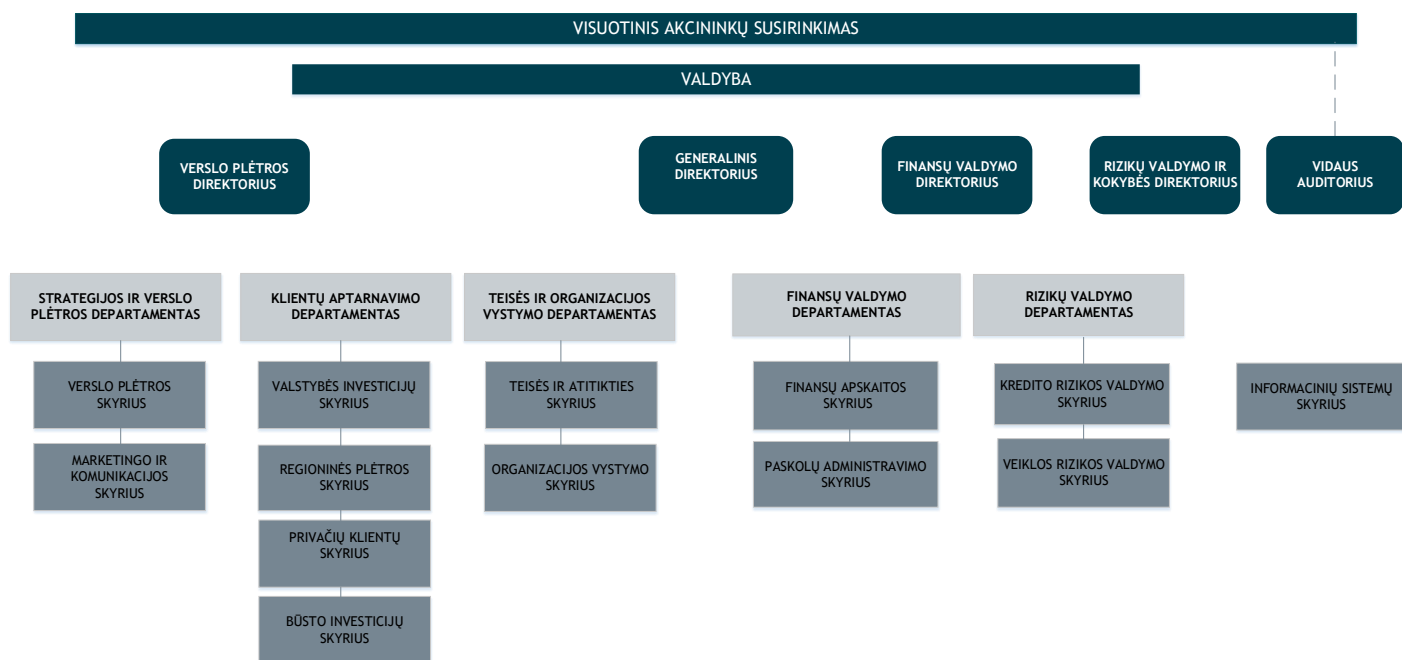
VISUOTINIS AKCININKŲ SUSIRINKIMAS

VALDYBA

VERSLO PLĖTROS DIREKTORIUS

GENERALINIS DIREKTORIUS

FINANSŲ VALDYMO DIREKTORIUS

RIZIKŲ VALDYMO IR KOKYBĖS DIREKTORIUS

VIDAUS AUDITORIUS

STRATEGIJOS IR VERSLO PLĖTROS DEPARTAMENTAS

VERSLO PLĖTROS SKYRIUS

MARKETINGO IR KOMUNIKACIJOS SKYRIUS

KLIENTŲ APTARNAVIMO DEPARTAMENTAS

VALSTYBĖS INVESTICIJŲ SKYRIUS

REGIONINĖS PLĖTROS SKYRIUS

PRIVAČIŲ KLIENTŲ SKYRIUS

BŪSTO INVESTICIJŲ SKYRIUS

TEISĖS IR ORGANIZACIJOS VYSTYMO DEPARTAMENTAS

TEISĖS IR ATITIKTIES SKYRIUS

ORGANIZACIJOS VYSTYMO SKYRIUS

FINANSŲ VALDYMO DEPARTAMENTAS

FINANSŲ APSKAITOS SKYRIUS

PASKOLŲ ADMINISTRAVIMO SKYRIUS

RIZIKŲ VALDYMO DEPARTAMENTAS

KREDITO RIZIKOS VALDYMO SKYRIUS

VEIKLOS RIZIKOS VALDYMO SKYRIUS

INFORMACINIŲ SISTEMŲ SKYRIUS